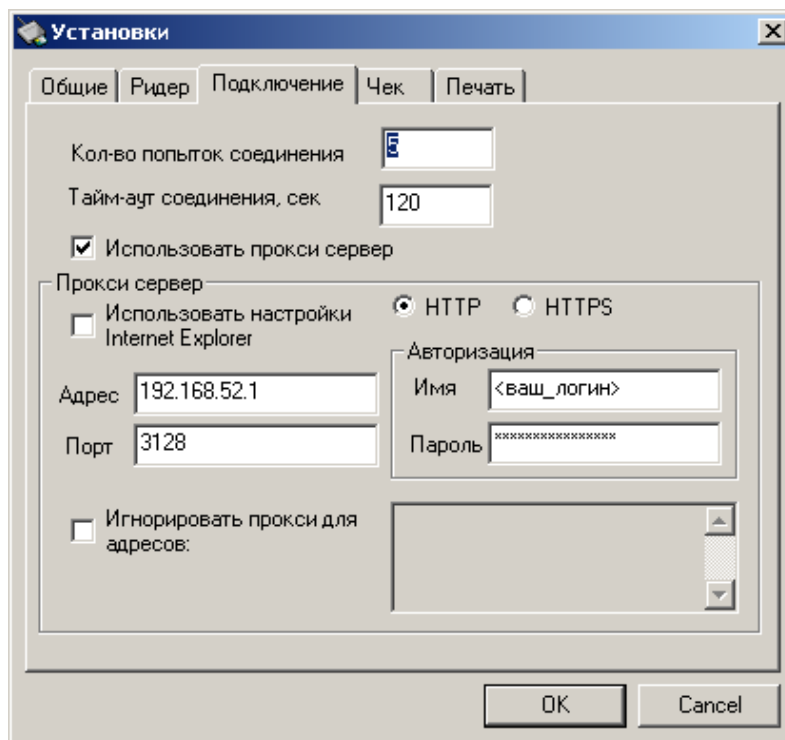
Установки

Общие | Ридер | Подключение | Чек | Печать

Кол-во попыток соединения 5

Тайм-аут соединения, сек 120

Использовать прокси сервер

Прокси сервер

Использовать настройки Internet Explorer

HTTP HTTPS

Авторизация

Имя <ваш_логин>

Пароль ****************

Адрес 192.168.52.1

Порт 3128

Игнорировать прокси для адресов:

OK Cancel